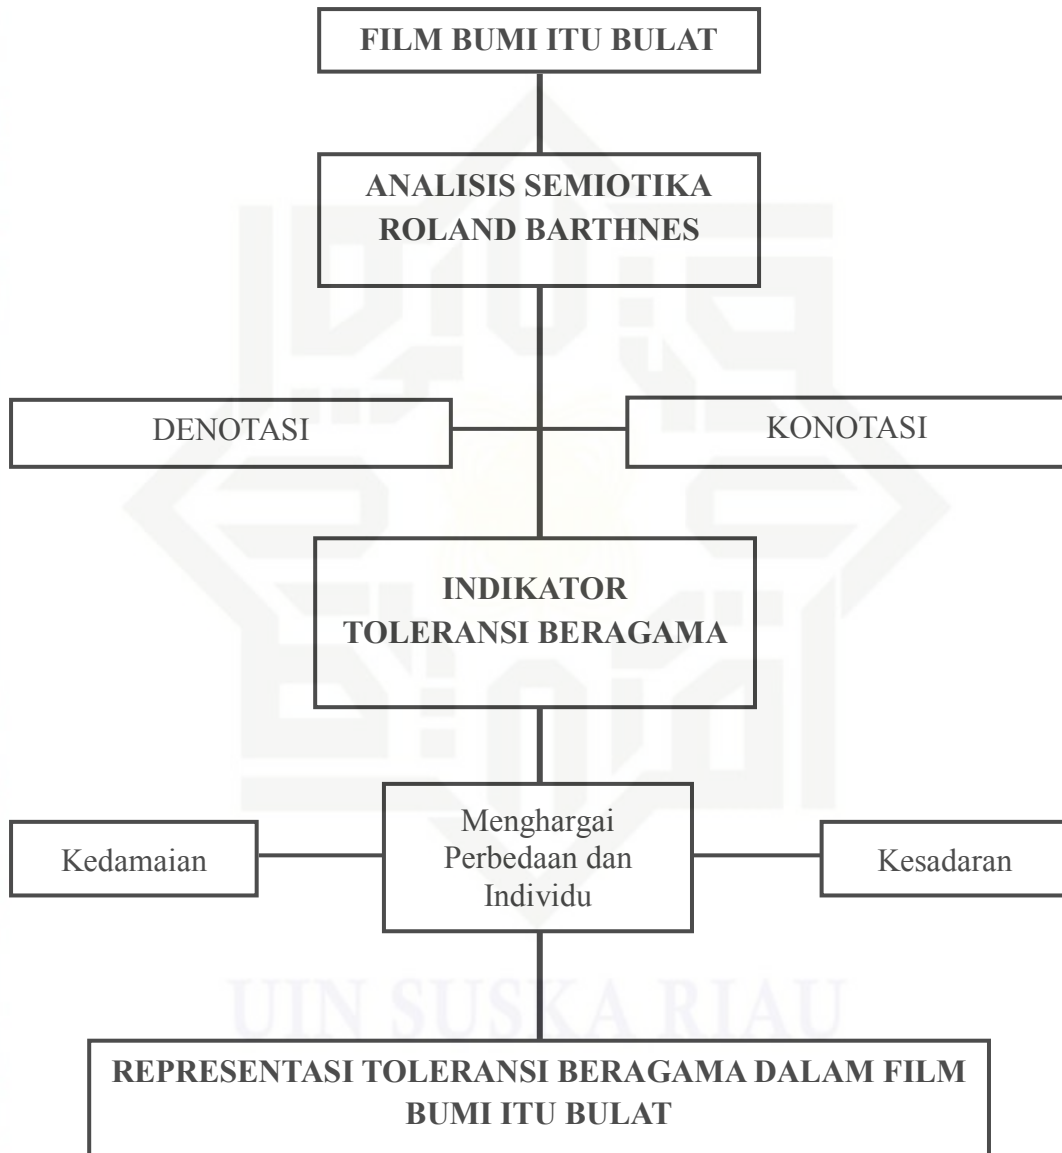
FILM BUMI ITU BULAT

ANALISIS SEMIOTIKA ROLAND BARTHNES

DENOTASI

KONOTASI

INDIKATOR TOLERANSI BERAGAMA

Kedamaian

Menghargai Perbedaan dan Individu

Kesadaran

UIN SUSKA RIAU

REPRESENTASI TOLERANSI BERAGAMA DALAM FILM BUMI ITU BULAT